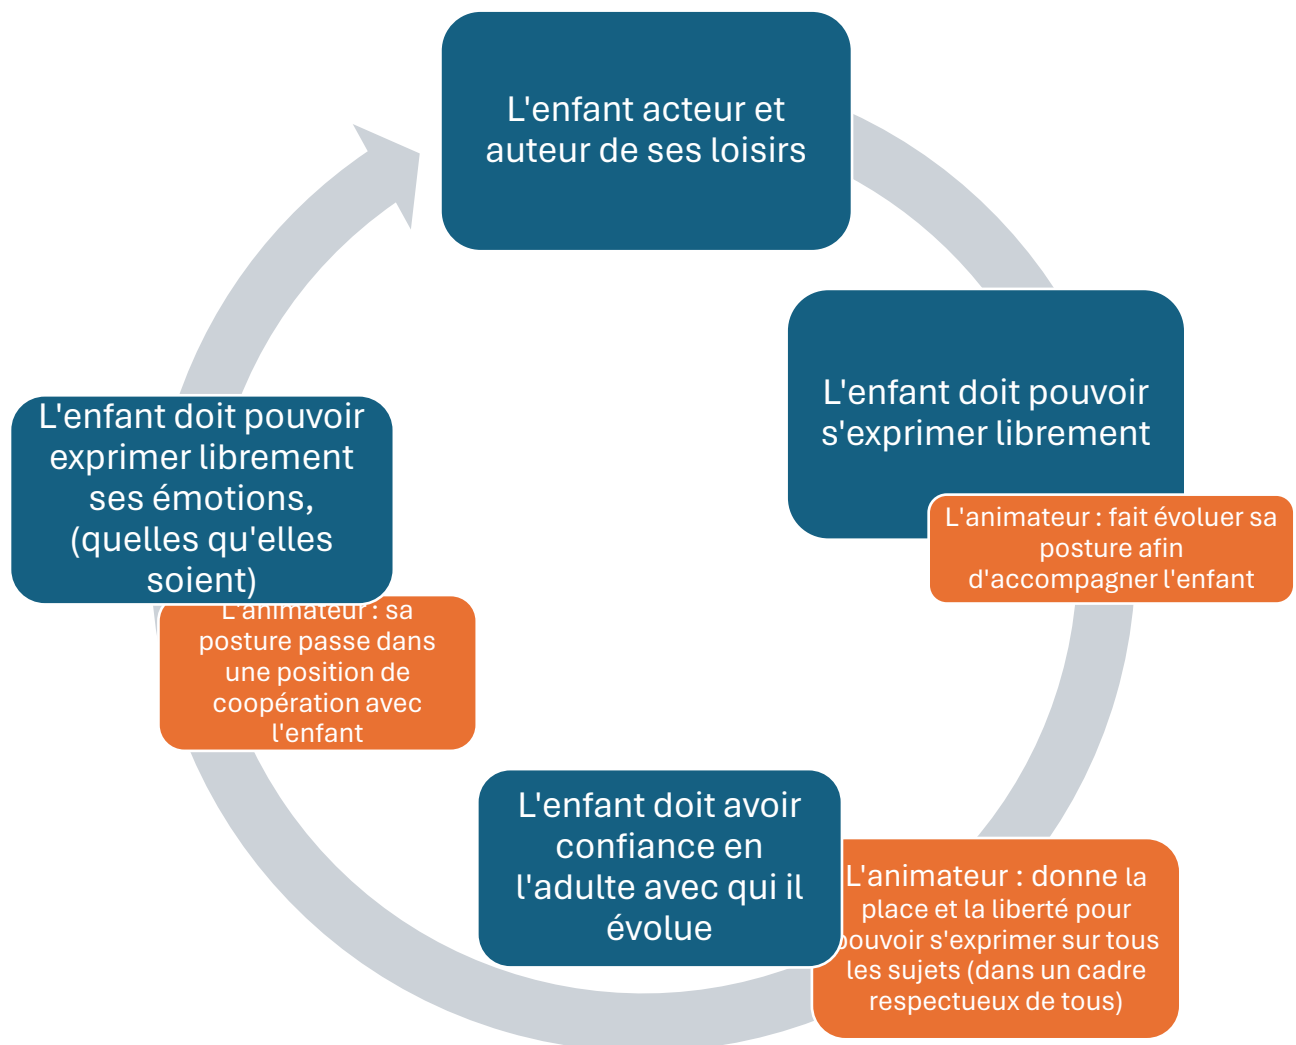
L'enfant acteur et auteur de ses loisirs

L'enfant doit pouvoir s'exprimer librement

L'animateur : fait évoluer sa posture afin d'accompagner l'enfant

L'enfant doit avoir confiance en l'adulte avec qui il évolue

L'animateur : donne la place et la liberté pour pouvoir s'exprimer sur tous les sujets (dans un cadre respectueux de tous)

L'enfant doit pouvoir exprimer librement ses émotions, (quelles qu'elles soient)

L'animateur : sa posture passe dans une position de coopération avec l'enfant